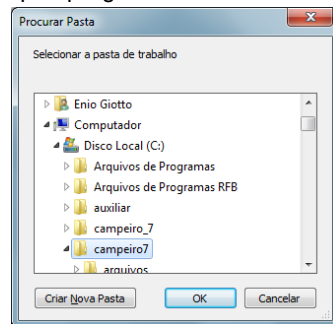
Procurar Pasta

Selecionar a pasta de trabalho

Enio Giotto
Computador
Disco Local (C:)
Arquivos de Programas
Arquivos de Programas RFB
auxiliar
campeiro_7
campeiro7
arquivos

Criar Nova Pasta
OK
Cancelar